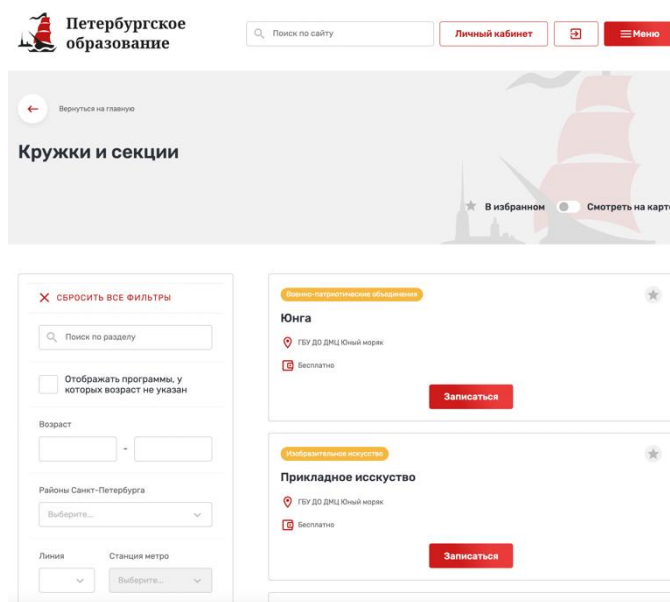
Петербургское образование

Поиск по сайту

Личный кабинет

Меню

Вернуться на главную

Кружки и секции

В избранном

Смотреть на карт

СБРОСИТЬ ВСЕ ФИЛЬТРЫ

Поиск по разделу

Отображать программы, у которых возраст не указан

Возраст

-

Районы Санкт-Петербурга

Выберите...

Линия

Станция метро

Выберите...

Военно-патриотические объединения

Юнга

ГБУ ДО ДМЦ Юный моряк

Бесплатно

Записаться

Изобразительное искусство

Прикладное исскуство

ГБУ ДО ДМЦ Юный моряк

Бесплатно

Записаться